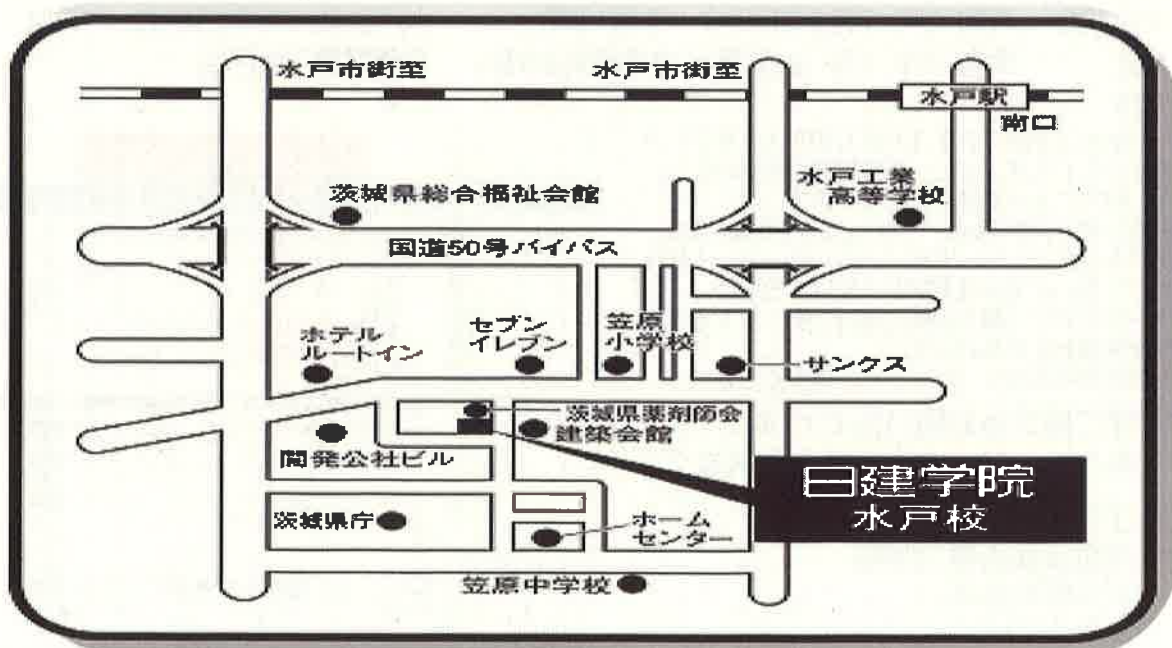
水戸市街至

水戸市街至

水戸駅

南口

水戸工業
高等学校

茨城県総合福祉会館

国道50号バイパス

ホテル
ルートイン

セブン
イレブン

笠原
小学校

サンクス

茨城県薬剤師会

建築会館

開発公社ビル

日建学院
水戸校

茨城県庁

ホーム
センター

笠原中学校